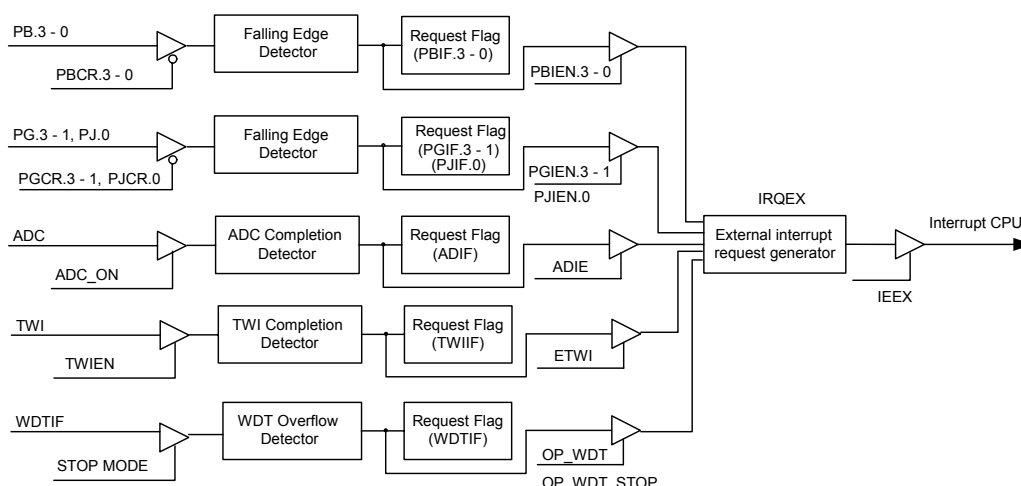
PB.3 - 0

PBCR.3 - 0

Falling Edge Detector

Request Flag (PBIF.3 - 0)

PBIEN.3 - 0

PG.3 - 1, PJ.0

PGCR.3 - 1, PJCR.0

Falling Edge Detector

Request Flag (PGIF.3 - 1) (PJIF.0)

PGIEN.3 - 1

PJIEN.0

IRQEX

ADC

ADC_ON

ADC Completion Detector

Request Flag (ADIF)

ADIE

External interrupt request generator

Interrupt CPU

IEEX

TWI

TWIEN

TWI Completion Detector

Request Flag (TWIIF)

ETWI

WDTIF

STOP MODE

WDT Overflow Detector

Request Flag (WDTIF)

OP_WDT

OP_WDT_STOP